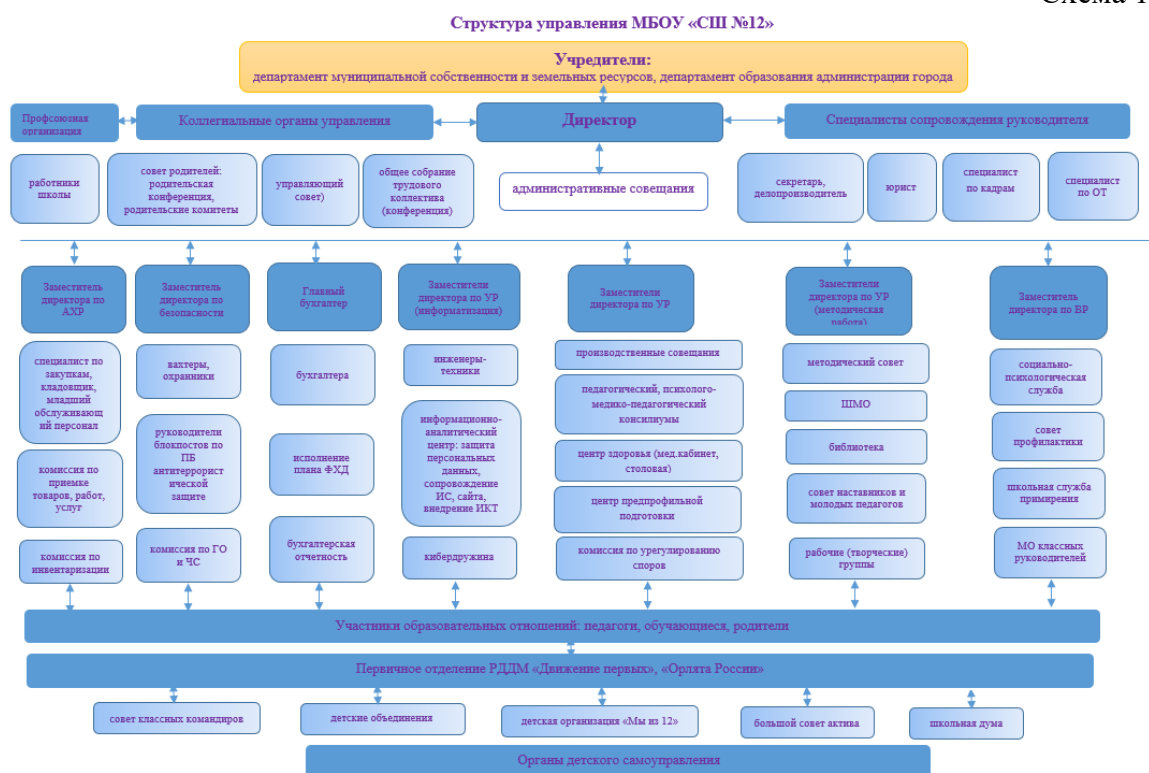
Схема 1

Структура управления МБОУ «СШ №12»

Учредители:
департамент муниципальной собственности и земельных ресурсов, департамент образования администрации города

Профсоюзная организация

Коллегиальные органы управления

Директор

Специалисты сопровождения руководителя

работники школы

совет родителей: родительская конференция, родительские комитеты

управляющий совет)

общее собрание трудового коллектива (конференция)

административные совещания

секретарь, делопроизводитель

юрист

специалист по кадрам

специалист по ОТ

Заместитель директора по АХР

специалист по закупкам, кладовщик, младший обслуживающий персонал

комиссия по приемке товаров, работ, услуг

комиссия по инвентаризации

Заместитель директора по безопасности

вахтеры, охранники

руководители блокпостов по ПБ антитеррористической защите

комиссия по ГО и ЧС

Главный бухгалтер

бухгалтера

исполнение плана ФХД

бухгалтерская отчетность

Заместители директора по УР (информатизация)

инженеры-техники

информационно-аналитический центр: защита персональных данных, сопровождение ИС, сайта, внедрение ИКТ

кибердружина

Заместители директора по УР

производственные совещания

педагогический, психолого-медико-педагогический консилиумы

центр здоровья (мед.кабинет, столовая)

центр предпрофильной подготовки

комиссия по урегулированию споров

Заместители директора по УР (методическая работа)

методический совет

ШМО

библиотека

совет наставников и молодых педагогов

рабочие (творческие) группы

Заместитель директора по ВР

социально-психологическая служба

совет профилактики

школьная служба примирения

МО классных руководителей

Участники образовательных отношений: педагоги, обучающиеся, родители

Первичное отделение РДДМ «Движение первых», «Орлята России»

совет классных командиров

детские объединения

детская организация «Мы из 12»

большой совет актива

школьная дума

Органы детского самоуправления